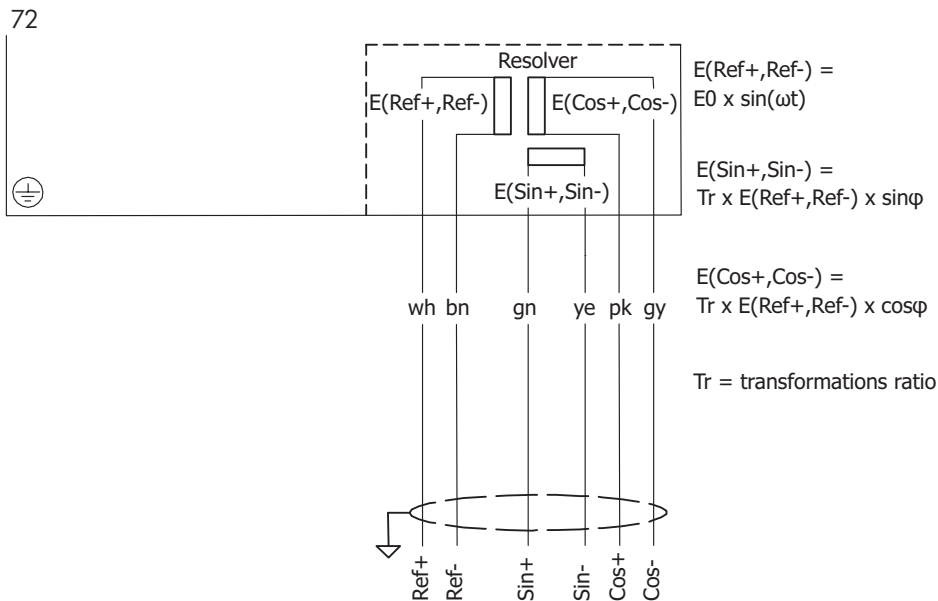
72

Resolver

E(Ref+,Ref-)

E(Cos+,Cos-)

E(Sin+,Sin-)

wh bn gn ye pk gy

Ref+ Ref- Sin+ Sin- Cos+ Cos-

E(Ref+,Ref-) = E0 x sin(ωt)

E(Sin+,Sin-) = Tr x E(Ref+,Ref-) x sinφ

E(Cos+,Cos-) = Tr x E(Ref+,Ref-) x cosφ

Tr = transformations ratio